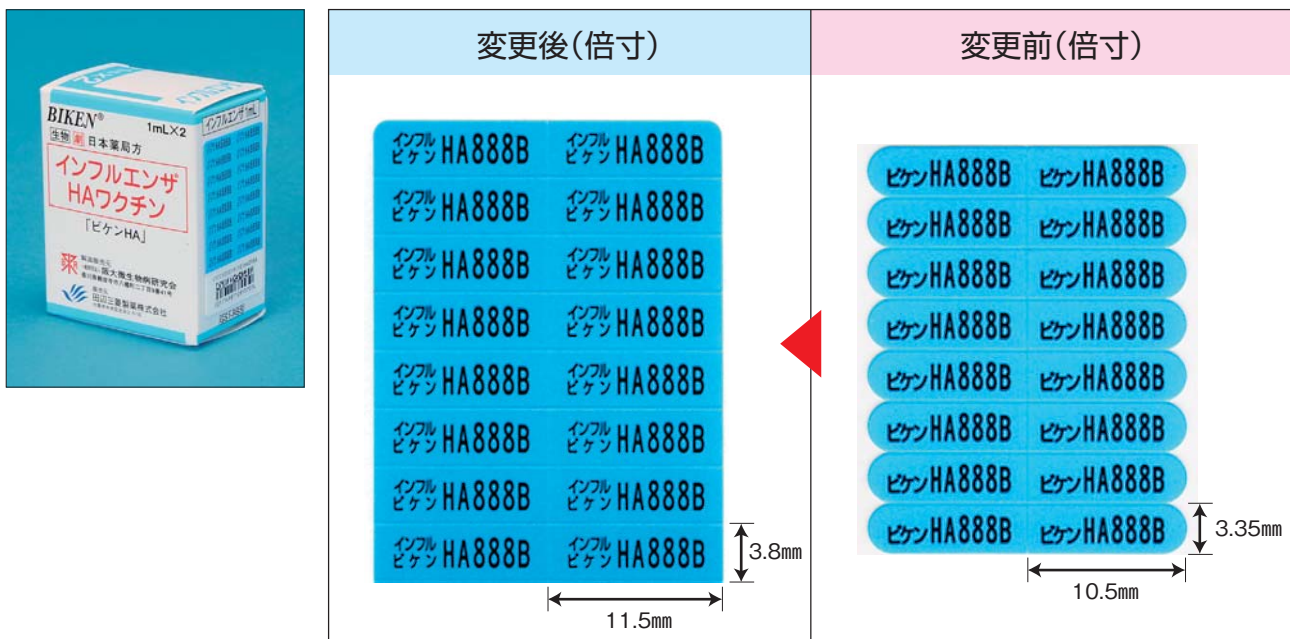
BIKEN®
生物 劇 日本薬局方
1mL×2
インフルエンザHAワクチン
「ビケンHA」
インフルエンザ1mL
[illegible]
阪大微生物病研究会
田辺三菱製薬株式会社

変更後(倍寸)

| インフル ビケン HA888B | インフル ビケン HA888B |
|---|---|
| インフル ビケン HA888B | インフル ビケン HA888B |
| インフル ビケン HA888B | インフル ビケン HA888B |
| インフル ビケン HA888B | インフル ビケン HA888B |
| インフル ビケン HA888B | インフル ビケン HA888B |
| インフル ビケン HA888B | インフル ビケン HA888B |
| インフル ビケン HA888B | インフル ビケン HA888B |
| インフル ビケン HA888B | インフル ビケン HA888B |

3.8mm
11.5mm

変更前(倍寸)

| ビケンHA888B | ビケンHA888B |
|---|---|
| ビケンHA888B | ビケンHA888B |
| ビケンHA888B | ビケンHA888B |
| ビケンHA888B | ビケンHA888B |
| ビケンHA888B | ビケンHA888B |
| ビケンHA888B | ビケンHA888B |
| ビケンHA888B | ビケンHA888B |
| ビケンHA888B | ビケンHA888B |

3.35mm
10.5mm